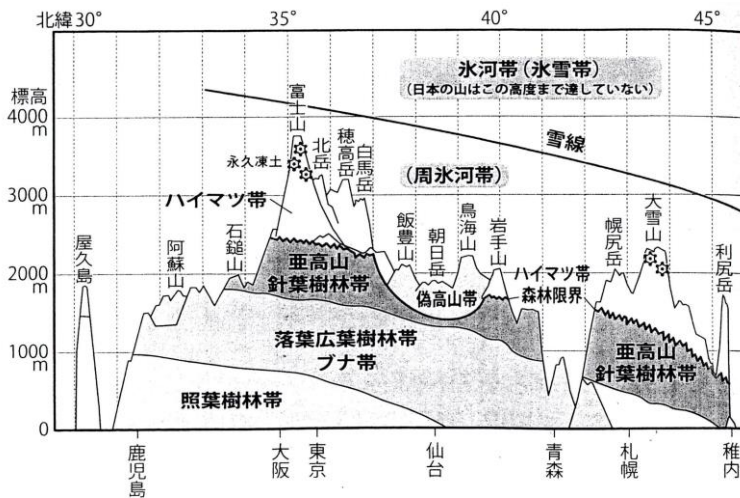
北緯30°
35°
40°
45°

標高
4000 m
3000 m
2000 m
1000 m
0

氷河帯（氷雪帯）
（日本の山はこの高度まで達していない）

雪線

（周氷河帯）

富士山
永久凍土
北岳
穂高岳
白馬岳
ハイマツ帯
石鎚山
阿蘇山
屋久島
飯豊山
朝日岳
鳥海山
岩手山
幌尻岳
大雪山
利尻岳

亜高山針葉樹林帯
偽高山帯
ハイマツ帯
森林限界

落葉広葉樹林帯
ブナ帯

照葉樹林帯

亜高山針葉樹林帯

鹿児島
大阪
東京
仙台
青森
札幌
稚内